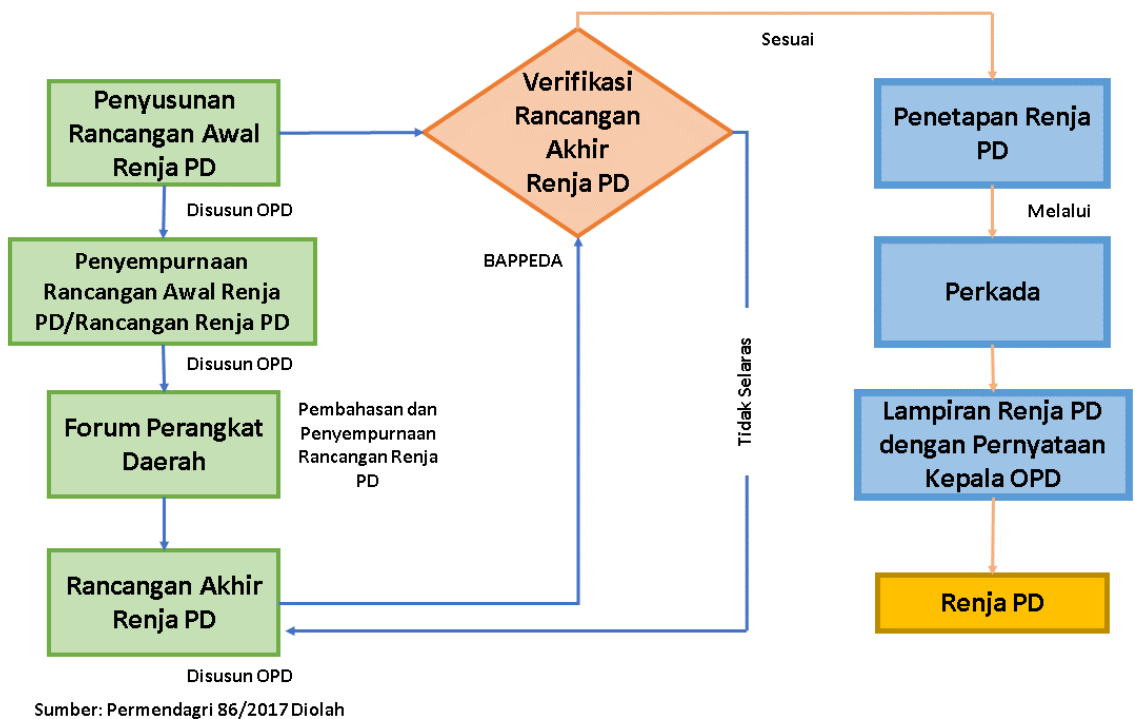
Penyusunan Rancangan Awal Renja PD

Disusun OPD

Penyempurnaan Rancangan Awal Renja PD/Rancangan Renja PD

Disusun OPD

Forum Perangkat Daerah

Pembahasan dan Penyempurnaan Rancangan Renja PD

Rancangan Akhir Renja PD

Disusun OPD

BAPPEDA

Verifikasi Rancangan Akhir Renja PD

Sesuai

Tidak Selaras

Penetapan Renja PD

Melalui

Perkada

Lampiran Renja PD dengan Pernyataan Kepala OPD

Renja PD

Sumber: Permendagri 86/2017 Diolah